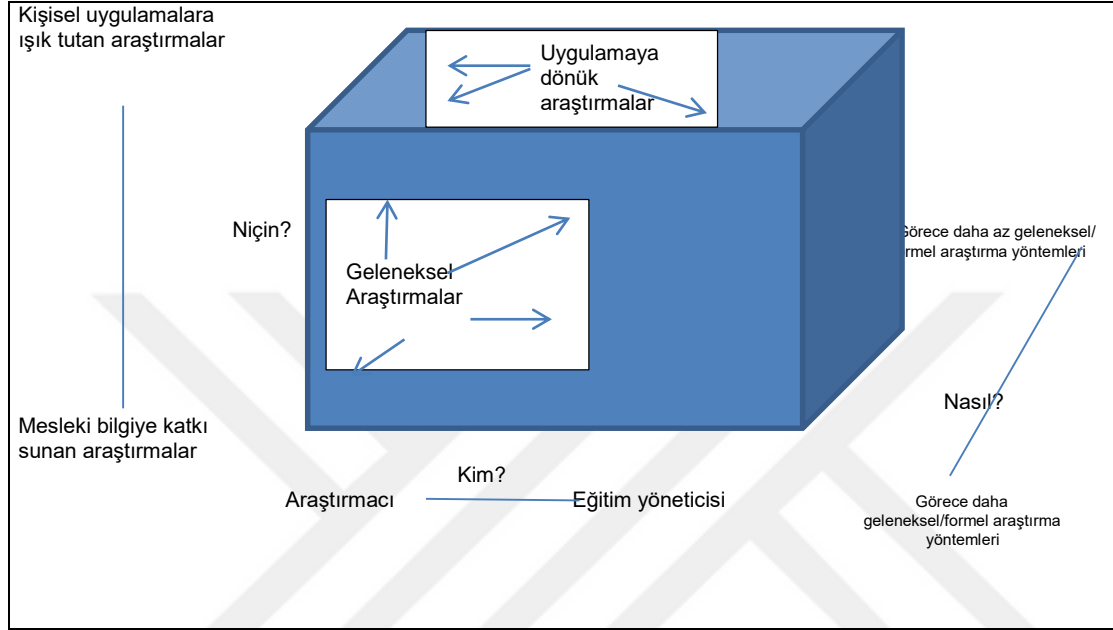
Kişisel uygulamalara ışık tutan araştırmalar

Uygulamaya dönük araştırmalar

Niçin?

Geleneksel Araştırmalar

Görece daha az geleneksel/ formel araştırma yöntemleri

Nasıl?

Mesleki bilgiye katkı sunan araştırmalar

Kim?

Araştırmacı

Eğitim yöneticisi

Görece daha geleneksel/formel araştırma yöntemleri